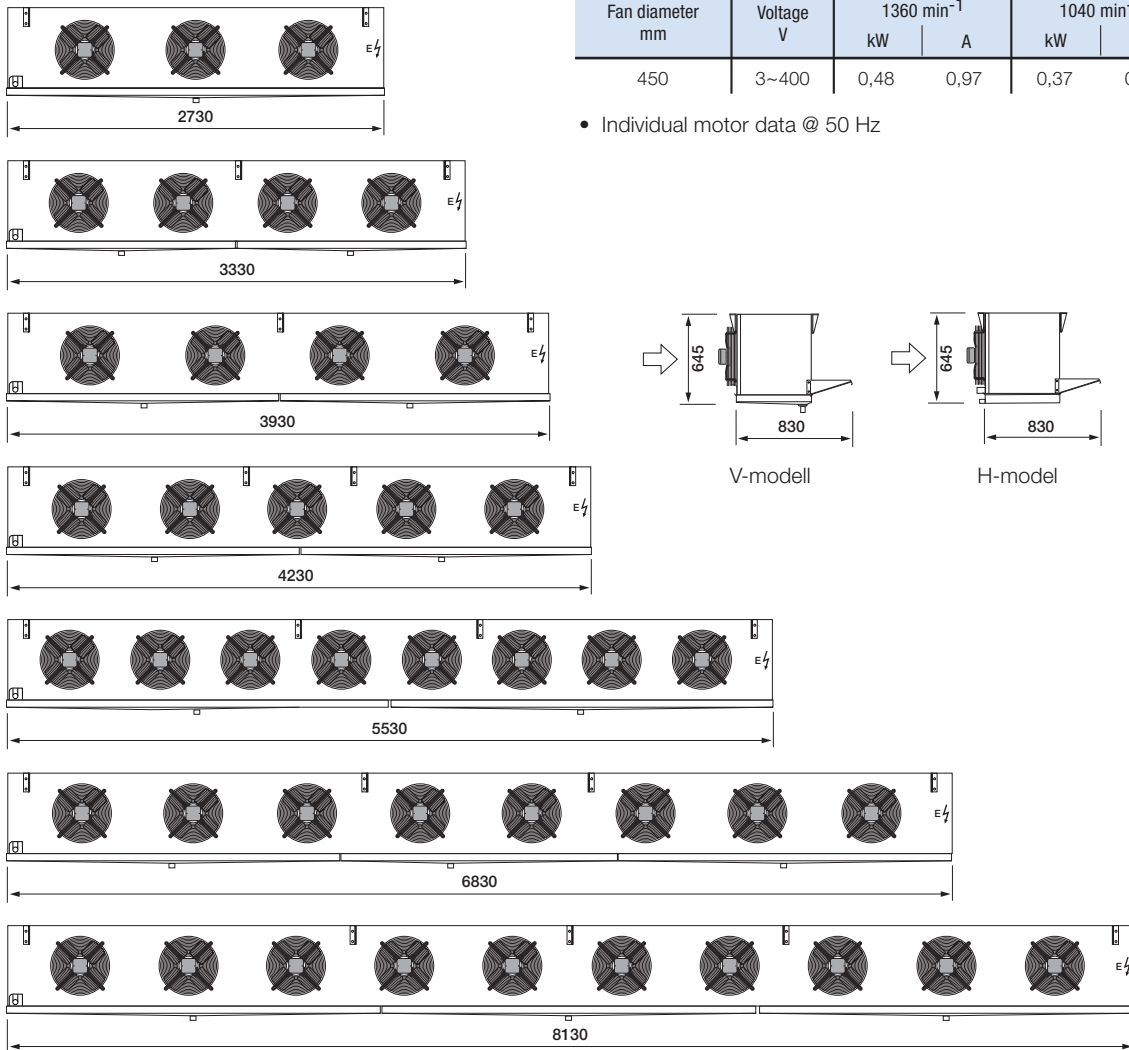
E

2730

E

3330

E

3930

E

4230

E

5530

E

6830

E

8130

| Fan diameter mm | Voltage V | 1360 min$^{-1}$ kW | 1360 min$^{-1}$ A | 1040 min$^{-1}$ kW | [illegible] |
|---|---|---|---|---|---|
| 450 | 3~400 | 0,48 | 0,97 | 0,37 | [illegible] |

• Individual motor data @ 50 Hz

645

830

V-modell

645

830

H-model